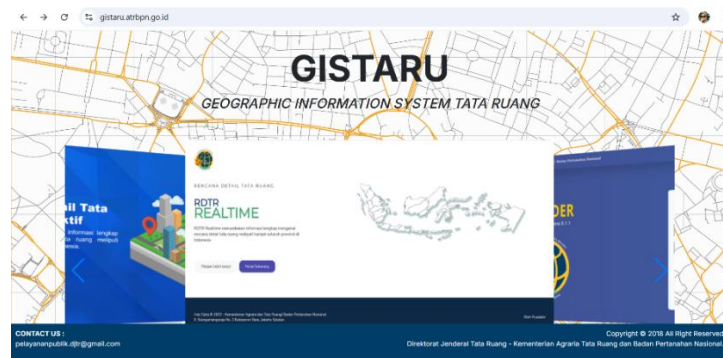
gistaru.atrbpn.go.id

GISTARU

GEOGRAPHIC INFORMATION SYSTEM TATA RUANG

il Tata
ktif
informasi lengkap
ruang meliputi
wesia

RENCANA DETAIL TATA RUANG

RDTR
REALTIME

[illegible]

DER

CONTACT US :
pelayananpublik.djtr@gmail.com

Copyright © 2018 All Right Reserved
Direktorat Jenderal Tata Ruang - Kementerian Agraria Tata Ruang dan Badan Pertanahan Nasional